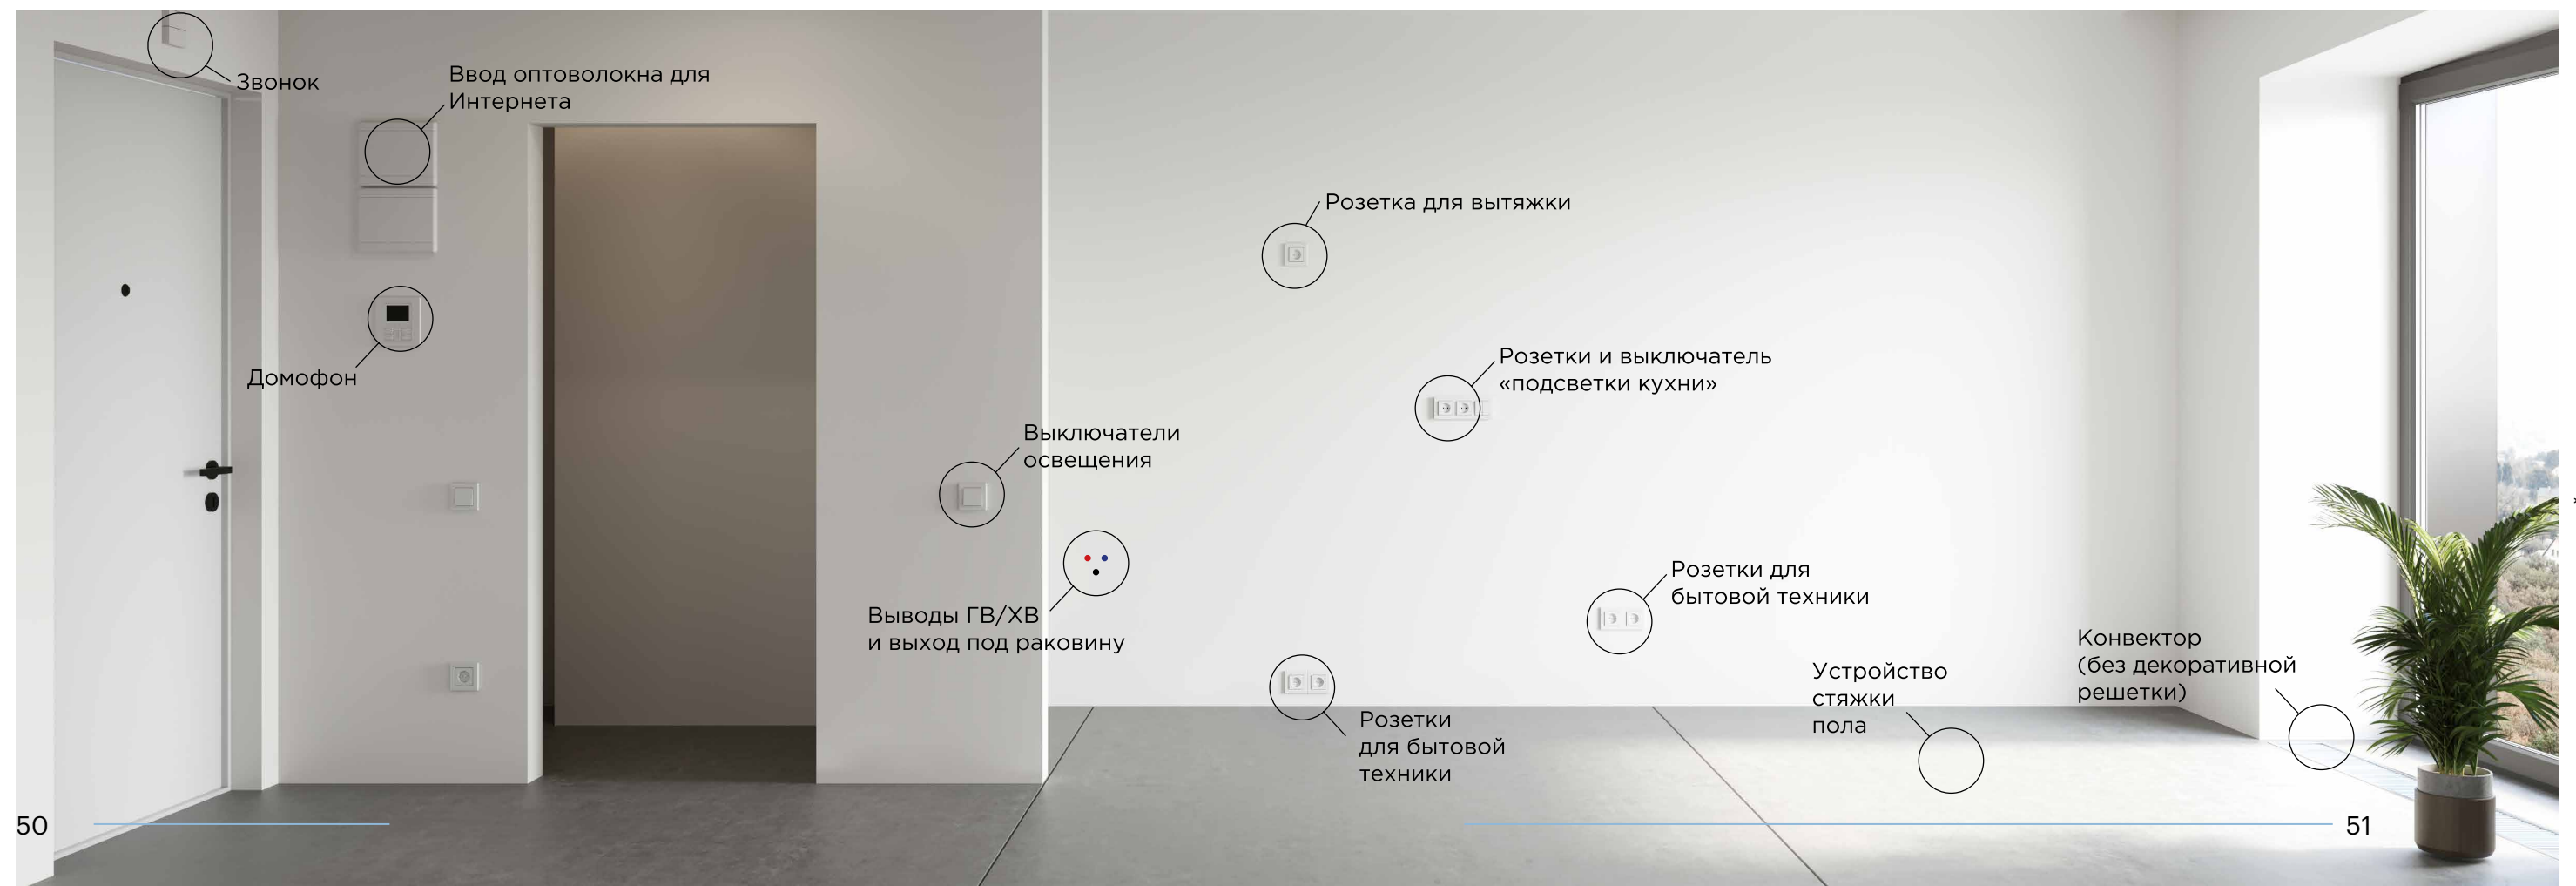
Звонок

Ввод оптоволокна для Интернета

Домофон

Выключатели освещения

Выводы ГВ/ХВ и выход под раковину

Розетка для вытяжки

Розетки и выключатель «подсветки кухни»

Розетки для бытовой техники

Розетки для бытовой техники

Устройство стяжки пола

Конвектор (без декоративной решетки)

50

51